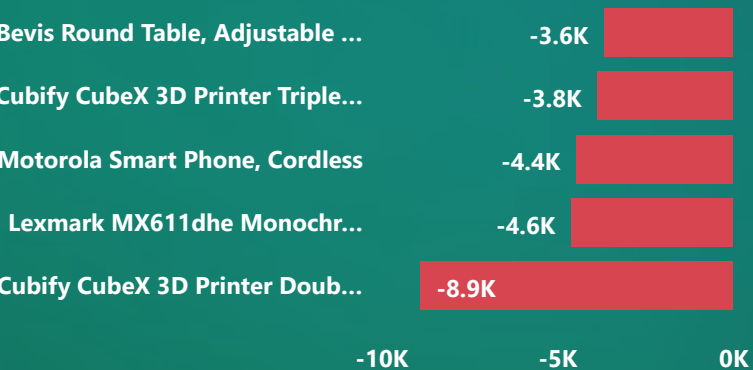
Bevis Round Table, Adjustable ... -3.6K
Cubify CubeX 3D Printer Triple... -3.8K
Motorola Smart Phone, Cordless -4.4K
Lexmark MX611dhe Monochr... -4.6K
Cubify CubeX 3D Printer Doub... -8.9K

-10K -5K 0K